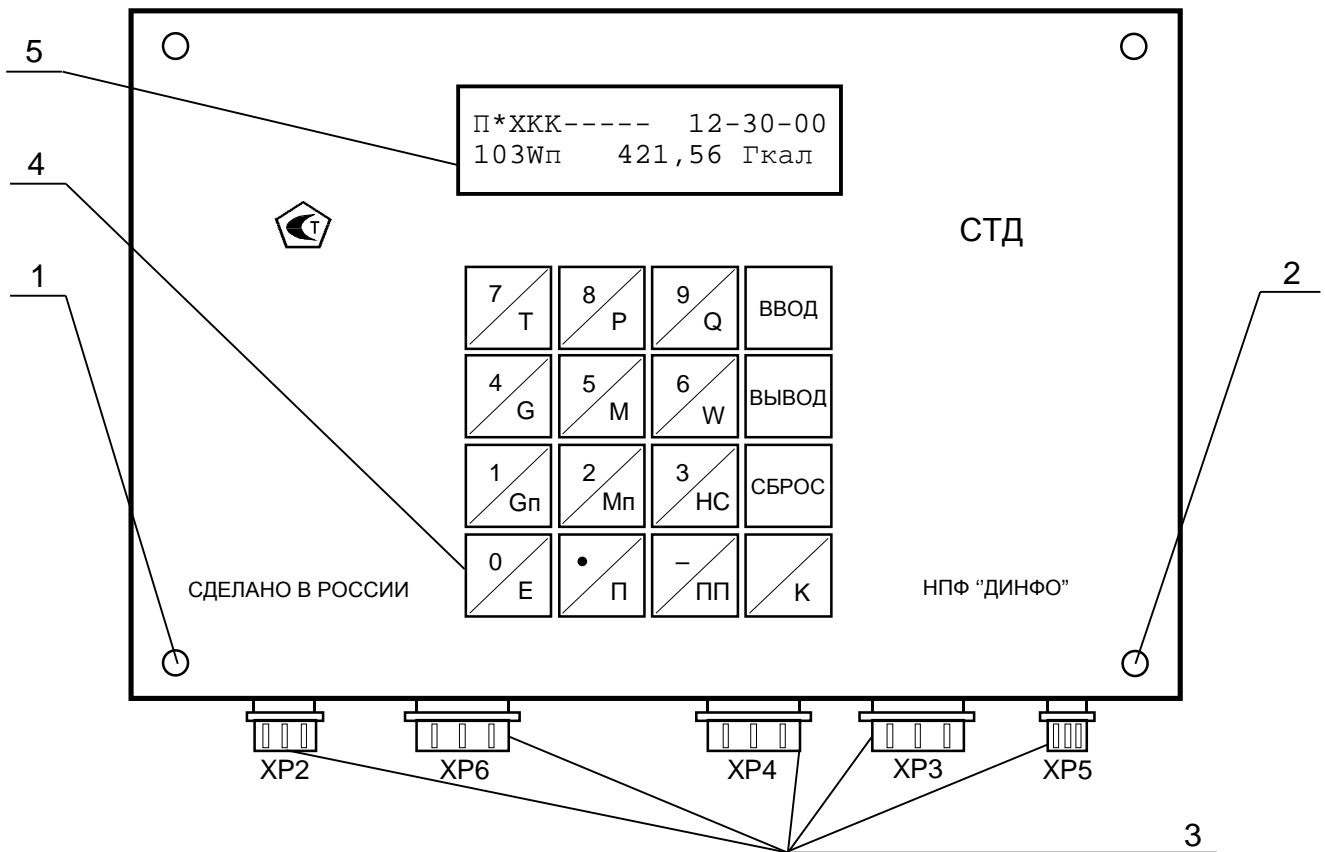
5

П*ХКК----- 12-30-00
103Wп 421,56 Гкал

4

СТД

1

2

| 7 T | 8 P | 9 Q | ВВОД |
|---|---|---|---|
| 4 G | 5 M | 6 W | ВЫВОД |
| 1 Gп | 2 Mп | 3 НС | СБРОС |
| 0 E | • П | – ПП | K |

СДЕЛАНО В РОССИИ

НПФ "ДИНФО"

XP2 XP6 XP4 XP3 XP5

3